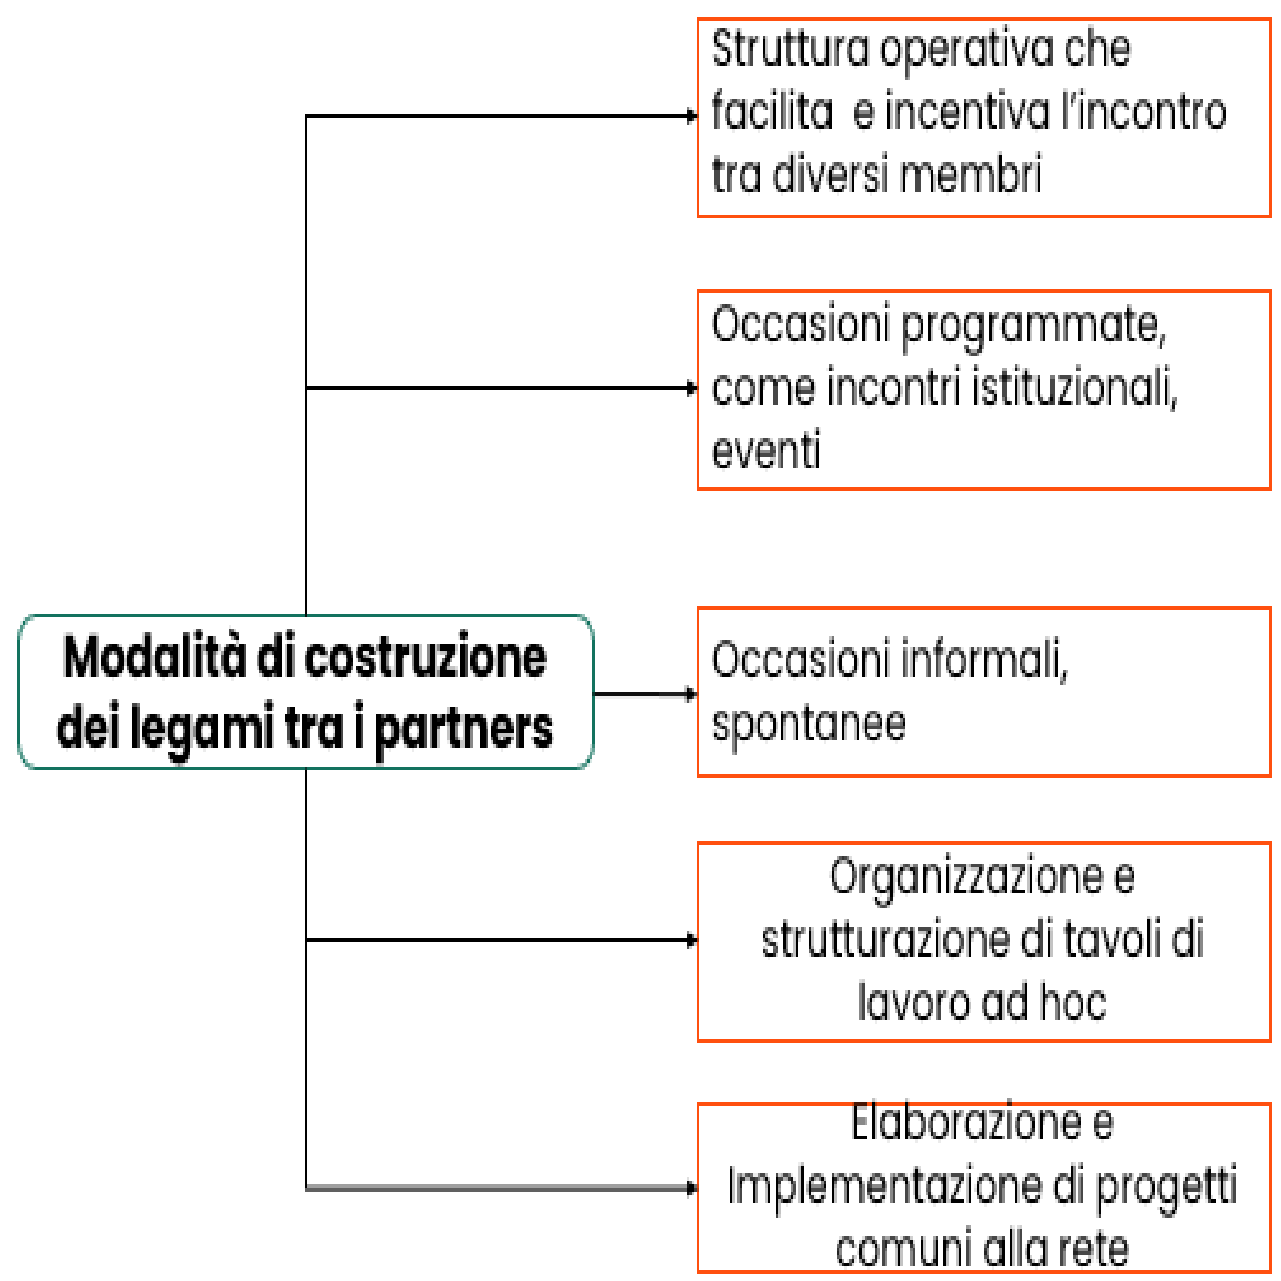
Modalità di costruzione dei legami tra i partners

Struttura operativa che facilita e incentiva l'incontro tra diversi membri

Occasioni programmate, come incontri istituzionali, eventi

Occasioni informali, spontanee

Organizzazione e strutturazione di tavoli di lavoro ad hoc

Elaborazione e Implementazione di progetti comuni alla rete